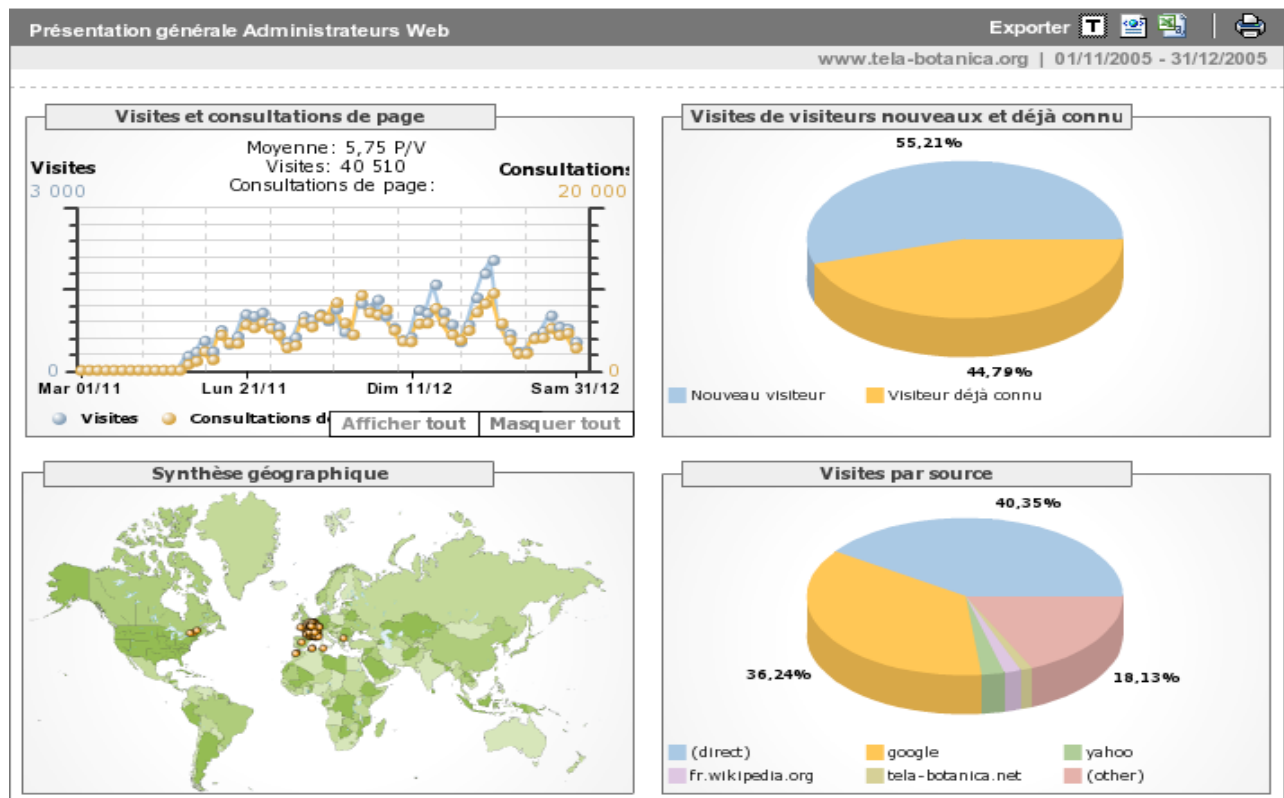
Présentation générale Administrateurs Web

Exporter

www.tela-botanica.org | 01/11/2005 - 31/12/2005

Visites et consultations de page

Moyenne: 5,75 P/V
Visites: 40 510
Consultations de page:

Visites
3 000

Consultations
20 000

0

0

Mar 01/11
Lun 21/11
Dim 11/12
Sam 31/12

Visites
Consultations d

Afficher tout
Masquer tout

Visites de visiteurs nouveaux et déjà connu

55,21%

44,79%

Nouveau visiteur
Visiteur déjà connu

Synthèse géographique

Visites par source

40,35%

36,24%

18,13%

(direct)
google
yahoo
fr.wikipedia.org
tela-botanica.net
(other)